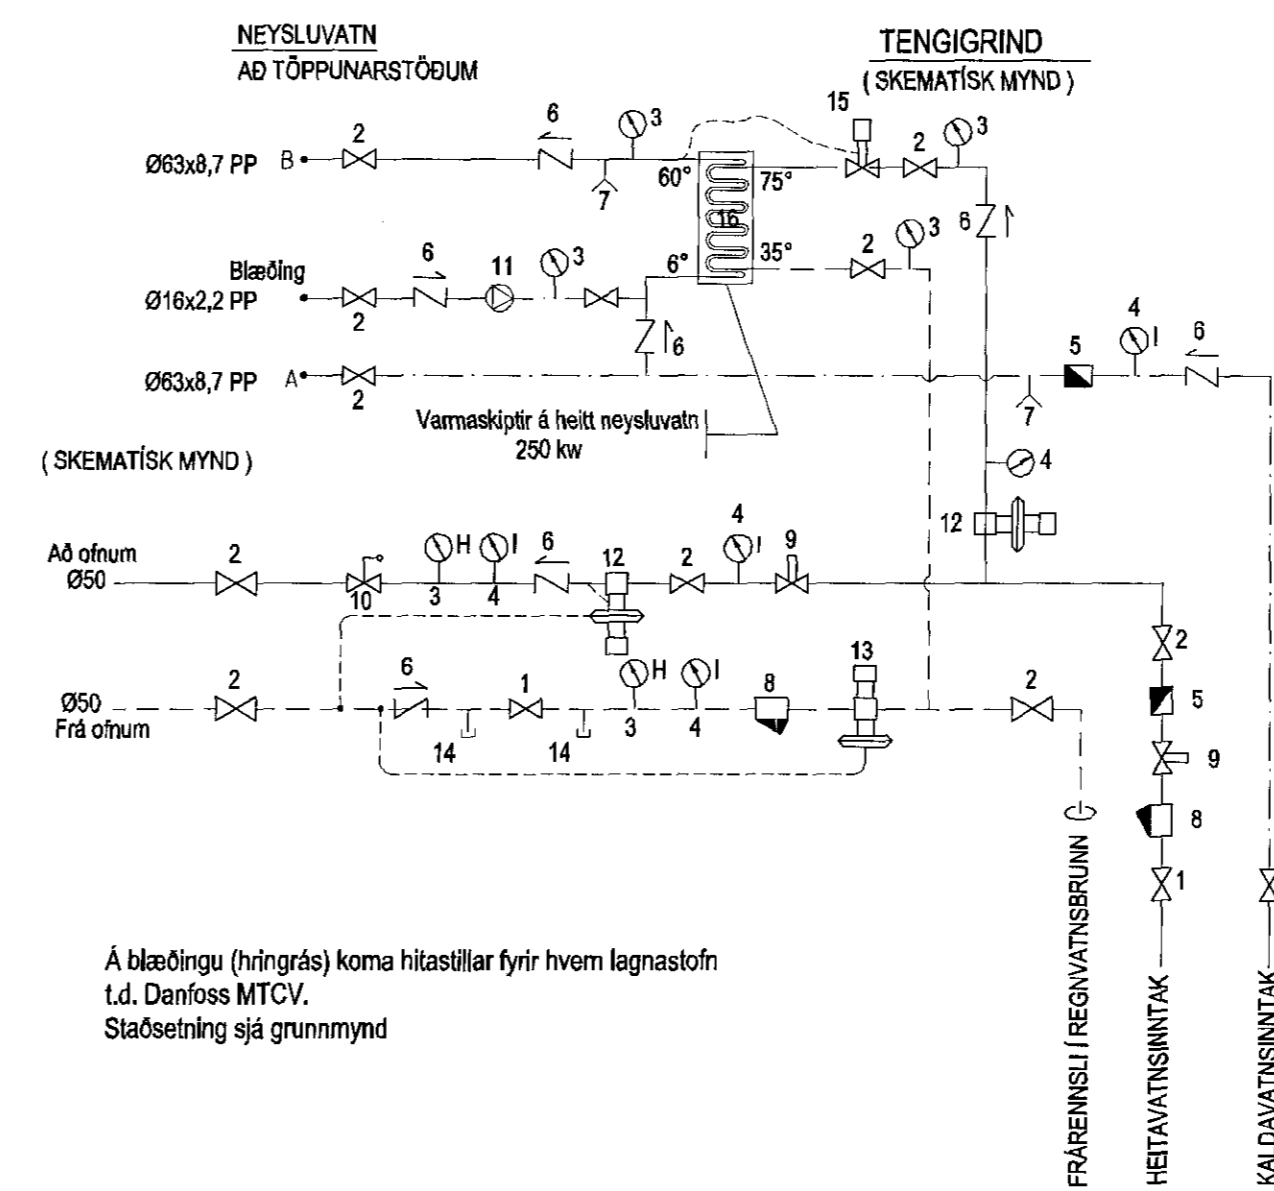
NEYSLUVATN
AÐ TÖPPUNARSTÖÐUM

TENGIGRIND
( SKEMATÍSK MYND )

Ø63x8,7 PP B 2 6 3 60° 7 16 75° 15 2 3 6

Blæðing
Ø16x2,2 PP 2 6 11 3 6° 35° 2 3 6

Ø63x8,7 PP A 2 7 5 4 6

Varmaskiptir á heitt neysluvatn
250 kw

( SKEMATÍSK MYND )

4

12

Að ofnum
Ø50 2 10 H 3 I 4 6 12 2 4 9

Ø50
Frá ofnum 2 6 1 14 14 H 3 I 4 8 13 2

2
5
9
8
1

Á blæðingu (hringrás) koma hitastillar fyrir hvern lagnastofn
t.d. Danfoss MTCV.
Staðsetning sjá grunnmynd

FRÁRENNSLI Í REGNVATNSBRUNN

HEITAVATNSINNTAK

KALDAVATNSINNTAK